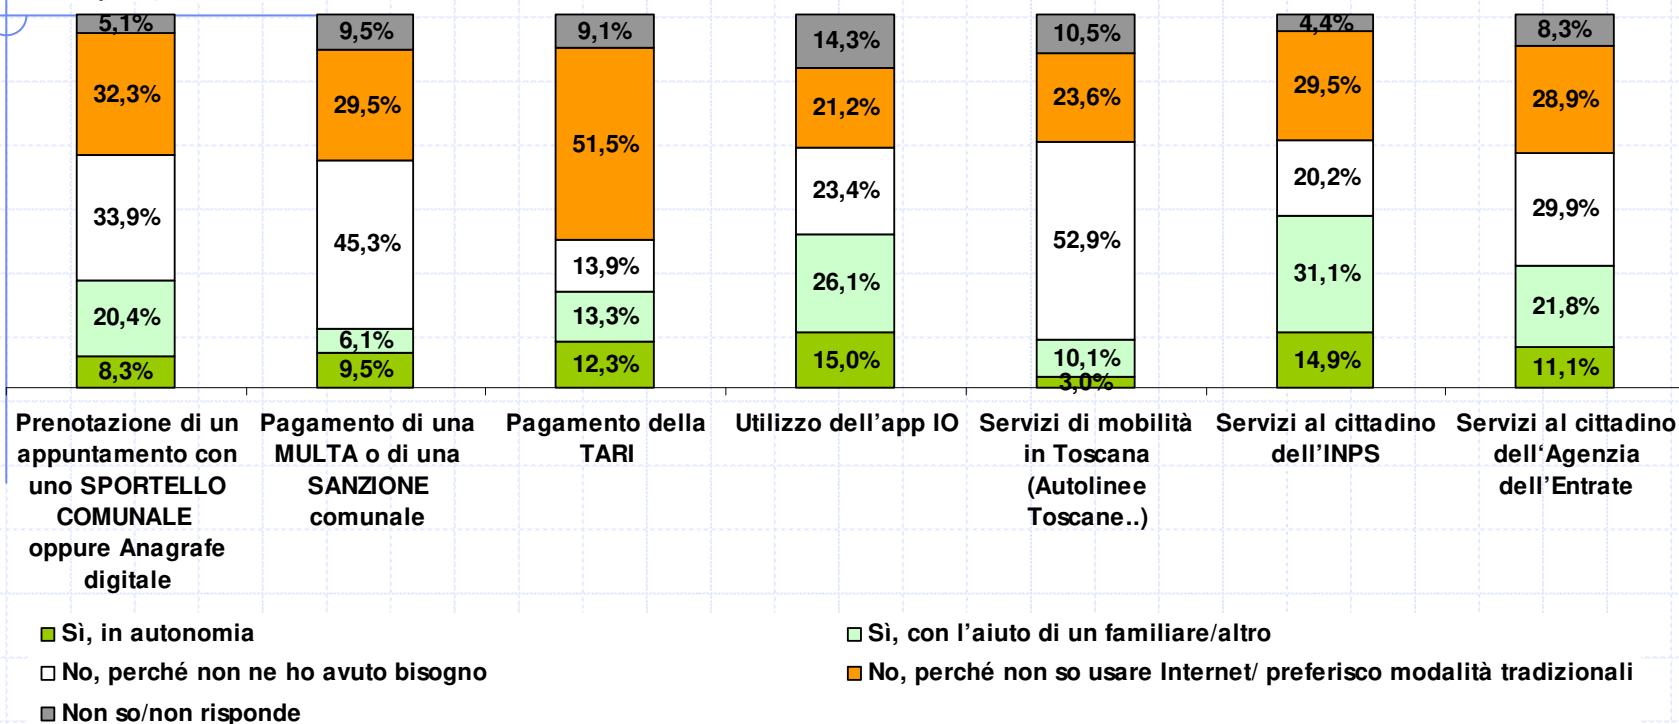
| | Prenotazione di un appuntamento con uno SPORTELLO COMUNALE oppure Anagrafe digitale | Pagamento di una MULTA o di una SANZIONE comunale | Pagamento della TARI | Utilizzo dell'app IO | Servizi di mobilità in Toscana (Autolinee Toscane..) | Servizi al cittadino dell'INPS | Servizi al cittadino dell'Agenzia dell'Entrate |
|---|---|---|---|---|---|---|---|
| Non so/non risponde | 5,1% | 9,5% | 9,1% | 14,3% | 10,5% | 4,4% | 8,3% |
| No, perché non so usare Internet/ preferisco modalità tradizionali | 32,3% | 29,5% | 51,5% | 21,2% | 23,6% | 29,5% | 28,9% |
| No, perché non ne ho avuto bisogno | 33,9% | 45,3% | 13,9% | 23,4% | 52,9% | 20,2% | 29,9% |
| Sì, con l'aiuto di un familiare/altro | 20,4% | 6,1% | 13,3% | 26,1% | 10,1% | 31,1% | 21,8% |
| Sì, in autonomia | 8,3% | 9,5% | 12,3% | 15,0% | 3,0% | 14,9% | 11,1% |

Sì, in autonomia
Sì, con l'aiuto di un familiare/altro
No, perché non ne ho avuto bisogno
No, perché non so usare Internet/ preferisco modalità tradizionali
Non so/non risponde